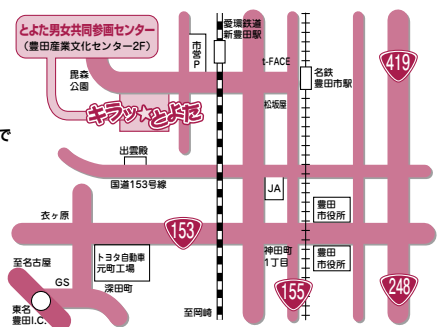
とよた男女共同参画センター
（豊田産業文化センター2F）

毘森公園

キラッ★とよた

市営P

愛環鉄道
新豊田駅

T-FACE

名鉄
豊田市駅

松坂屋

419

で

出雲殿

国道153号線

JA

衣ヶ原

153

豊田
市役所

トヨタ自動車
元町工場

神田町
1丁目

至名古屋

GS

深田町

155

248

東名
豊田I.C.

至岡崎